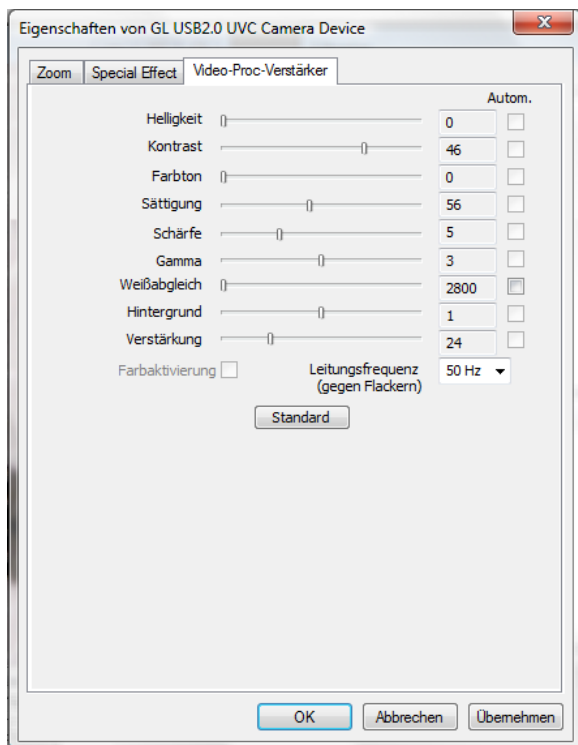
Eigenschaften von GL USB2.0 UVC Camera Device

Zoom | Special Effect | Video-Proc-Verstärker

Autom.

Helligkeit 0
Kontrast 46
Farbton 0
Sättigung 56
Schärfe 5
Gamma 3
Weißabgleich 2800
Hintergrund 1
Verstärkung 24

Farbaktivierung

Leitungsfrequenz (gegen Flackern) 50 Hz

Standard

OK | Abbrechen | Übernehmen